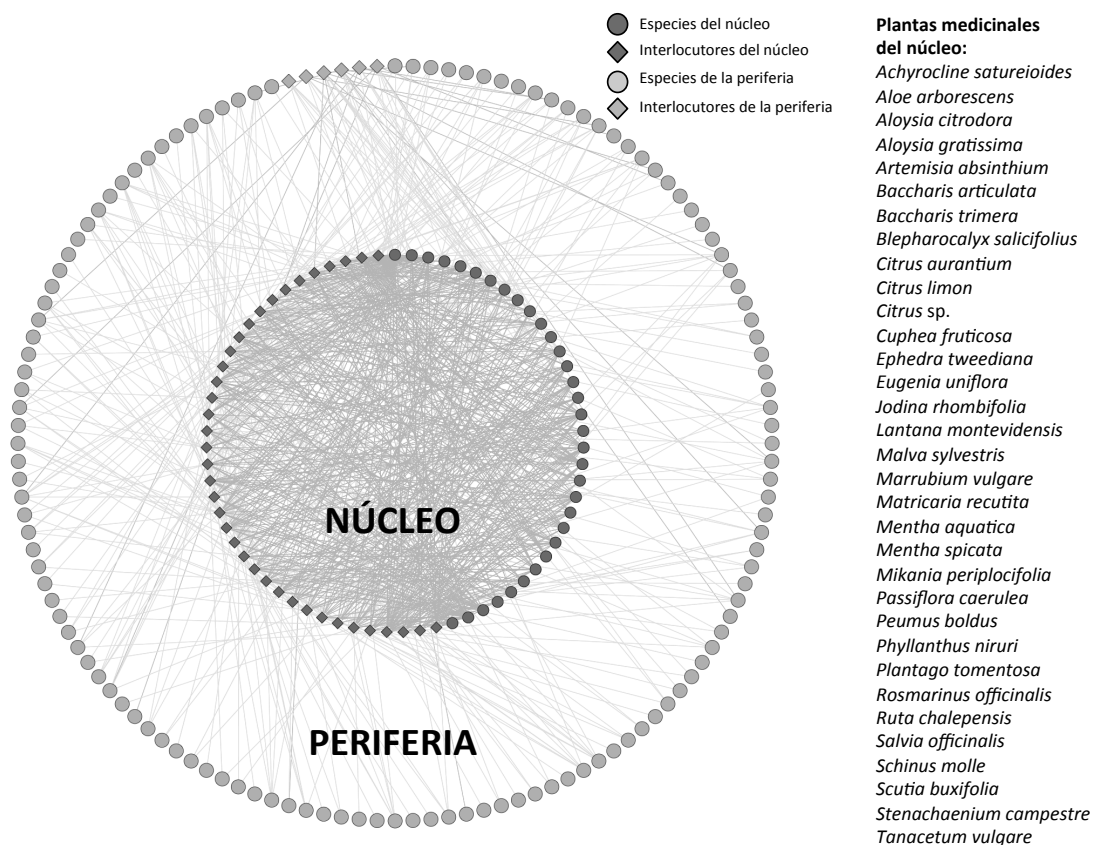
Especies del núcleo
Interlocutores del núcleo
Especies de la periferia
Interlocutores de la periferia

NÚCLEO

PERIFERIA

**Plantas medicinales del núcleo:**
*Achyrocline satureioides*
*Aloe arborescens*
*Aloysia citrodora*
*Aloysia gratissima*
*Artemisia absinthium*
*Baccharis articulata*
*Baccharis trimera*
*Blepharocalyx salicifolius*
*Citrus aurantium*
*Citrus limon*
*Citrus* sp.
*Cuphea fruticosa*
*Ephedra tweediana*
*Eugenia uniflora*
*Jodina rhombifolia*
*Lantana montevidensis*
*Malva sylvestris*
*Marrubium vulgare*
*Matricaria recutita*
*Mentha aquatica*
*Mentha spicata*
*Mikania periplocifolia*
*Passiflora caerulea*
*Peumus boldus*
*Phyllanthus niruri*
*Plantago tomentosa*
*Rosmarinus officinalis*
*Ruta chalepensis*
*Salvia officinalis*
*Schinus molle*
*Scutia buxifolia*
*Stenachaenium campestre*
*Tanacetum vulgare*